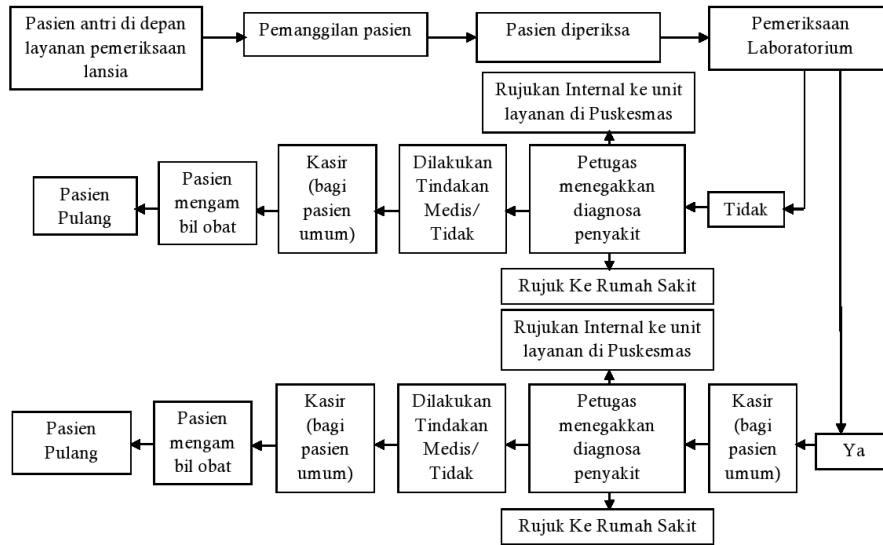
Pasien antri di depan layanan pemeriksaan lansia

Pemanggilan pasien

Pasien diperiksa

Pemeriksaan Laboratorium

Rujukan Internal ke unit layanan di Puskesmas

Pasien Pulang

Pasien mengam bil obat

Kasir (bagi pasien umum)

Dilakukan Tindakan Medis/ Tidak

Petugas menegakkan diagnosa penyakit

Tidak

Rujuk Ke Rumah Sakit

Rujukan Internal ke unit layanan di Puskesmas

Pasien Pulang

Pasien mengam bil obat

Kasir (bagi pasien umum)

Dilakukan Tindakan Medis/ Tidak

Petugas menegakkan diagnosa penyakit

Kasir (bagi pasien umum)

Ya

Rujuk Ke Rumah Sakit